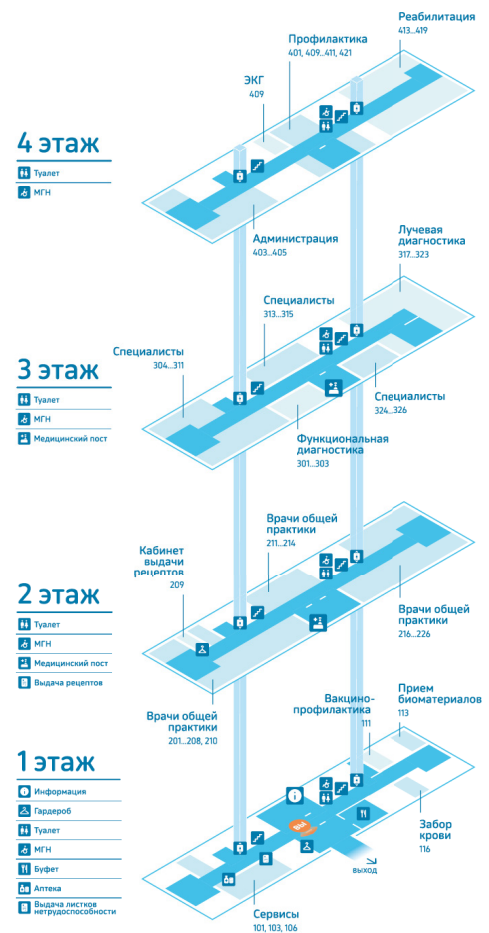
Реабилитация
413...419

Профилактика
401, 409...411, 421

ЭКГ
409

4 этаж

Туалет
МГН

Администрация
403...405

Лучевая диагностика
317...323

Специалисты
313...315

Специалисты
304...311

3 этаж

Туалет
МГН
Медицинский пост

Специалисты
324...326

Функциональная диагностика
301...303

Врачи общей практики
211...214

Кабинет выдачи рецептов
209

2 этаж

Туалет
МГН
Медицинский пост
Выдача рецептов

Врачи общей практики
216...226

Врачи общей практики
201...208, 210

Вакцино-профилактика
111

Прием биоматериалов
113

1 этаж

Информация
Гардероб
Туалет
МГН
Буфет
Аптека
Выдача листков нетрудоспособности

Забор крови
116

выход

Сервисы
101, 103, 106